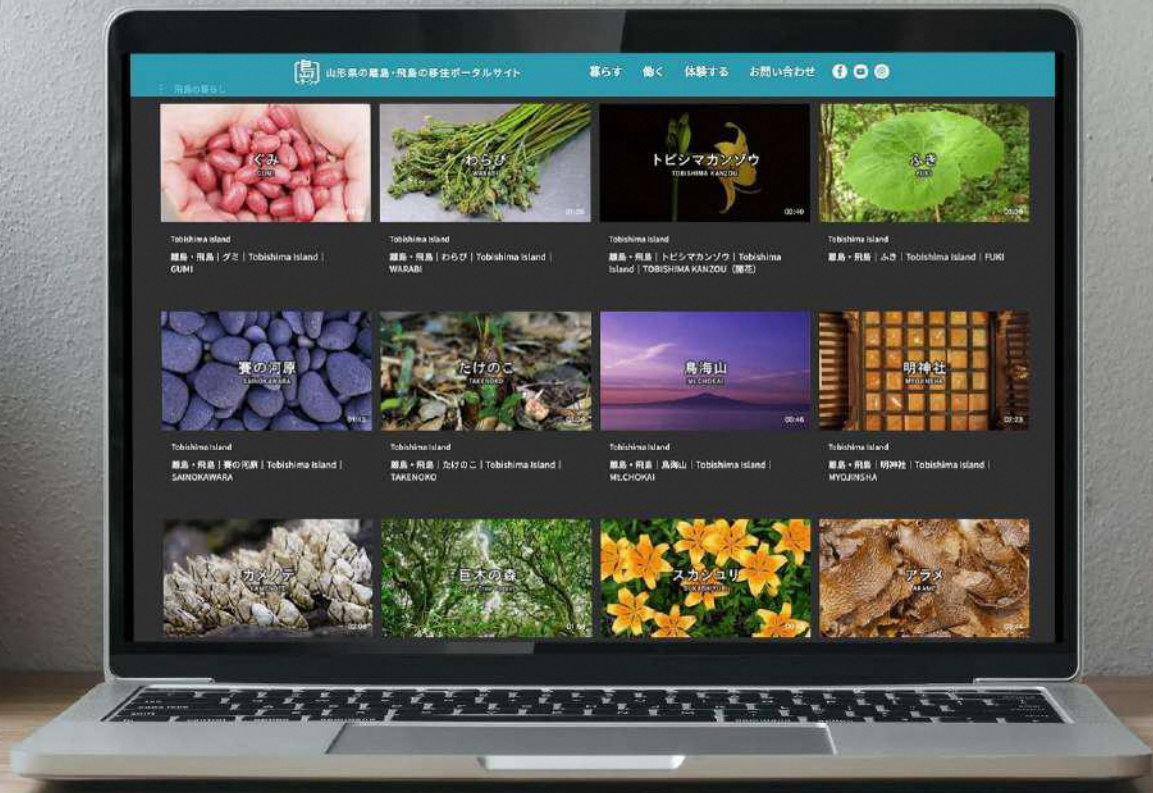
山形県の離島・飛島の移住ポータルサイト 暮らす 働く 体験する お問い合わせ

飛島の暮らし

ぐみ
GUMI
Tobishima Island
離島・飛島 | グミ | Tobishima Island | GUMI

わらび
WARABI
01:26
Tobishima Island
離島・飛島 | わらび | Tobishima Island | WARABI

トビシマカンゾウ
TOBISHIMA KANZOU
00:49
Tobishima Island
離島・飛島 | トビシマカンゾウ | Tobishima Island | TOBISHIMA KANZOU（開花）

ふき
FUKI
Tobishima Island
離島・飛島 | ふき | Tobishima Island | FUKI

賽の河原
SAINOKAWARA
Tobishima Island
離島・飛島 | 賽の河原 | Tobishima Island | SAINOKAWARA

たけのこ
TAKENOKO
Tobishima Island
離島・飛島 | たけのこ | Tobishima Island | TAKENOKO

鳥海山
MT.CHOKAI
00:46
Tobishima Island
離島・飛島 | 鳥海山 | Tobishima Island | MT.CHOKAI

明神社
MYOJINSHA
02:23
Tobishima Island
離島・飛島 | 明神社 | Tobishima Island | MYOJINSHA

カメノテ
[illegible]
02:04

巨木の森
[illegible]

スカシユリ
SUKASHIYURI

アラメ
ARAME